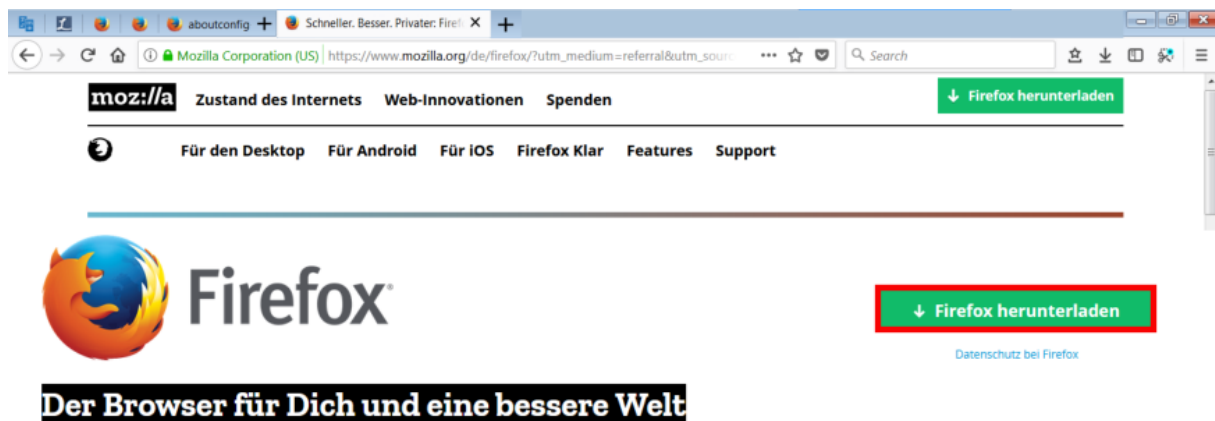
aboutconfig
Schneller. Besser. Privater: Firef
Mozilla Corporation (US) | https://www.mozilla.org/de/firefox/?utm_medium=referral&utm_sourc
Search

moz://a Zustand des Internets Web-Innovationen Spenden
↓ Firefox herunterladen

Für den Desktop Für Android Für iOS Firefox Klar Features Support

Firefox

↓ Firefox herunterladen
Datenschutz bei Firefox

Der Browser für Dich und eine bessere Welt